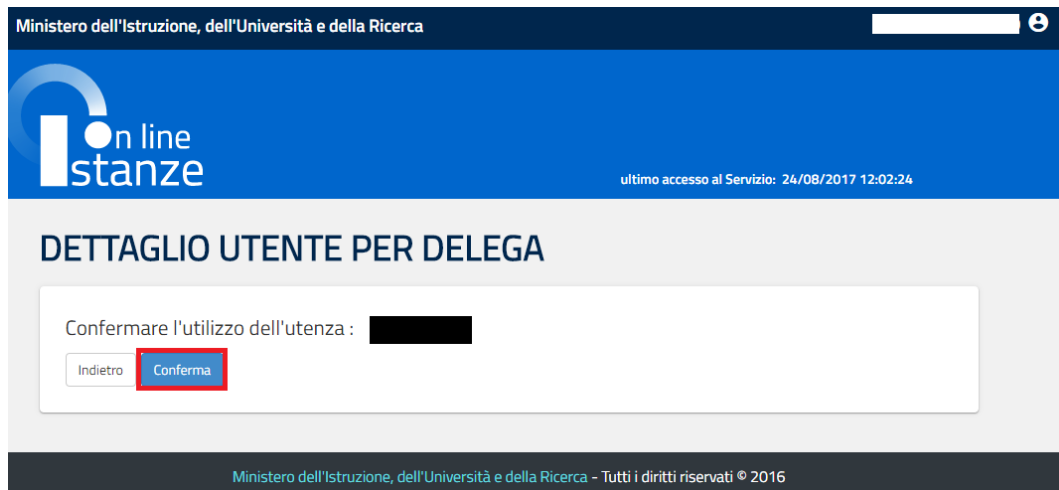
Ministero dell'Istruzione, dell'Università e della Ricerca

On line
Istanze

ultimo accesso al Servizio: 24/08/2017 12:02:24

DETTAGLIO UTENTE PER DELEGA

Confermare l'utilizzo dell'utenza :

Indietro Conferma

Ministero dell'Istruzione, dell'Università e della Ricerca - Tutti i diritti riservati © 2016